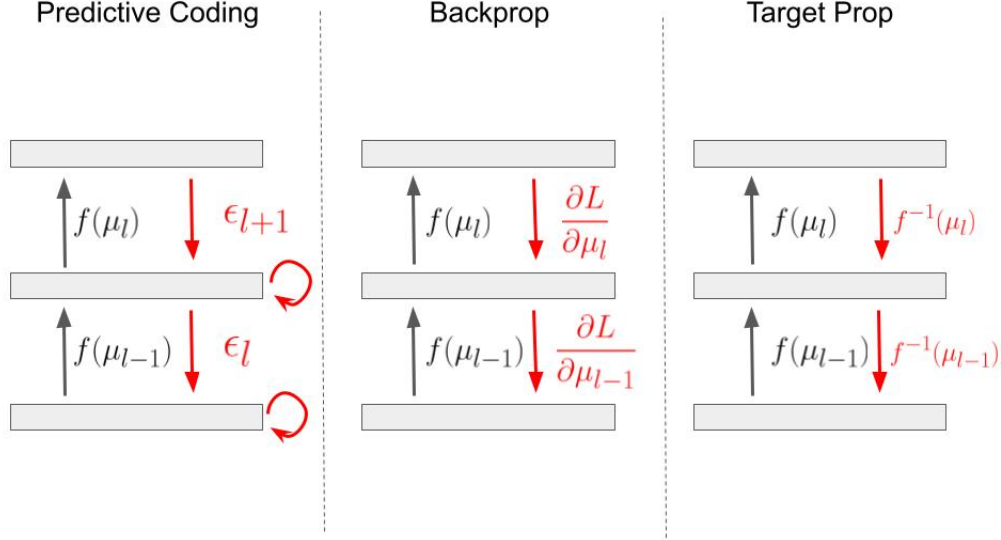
Predictive Coding

$f(\mu_l)$ $\epsilon_{l+1}$

$f(\mu_{l-1})$ $\epsilon_l$

Backprop

$f(\mu_l)$ $\frac{\partial L}{\partial \mu_l}$

$f(\mu_{l-1})$ $\frac{\partial L}{\partial \mu_{l-1}}$

Target Prop

$f(\mu_l)$ $f^{-1}(\mu_l)$

$f(\mu_{l-1})$ $f^{-1}(\mu_{l-1})$